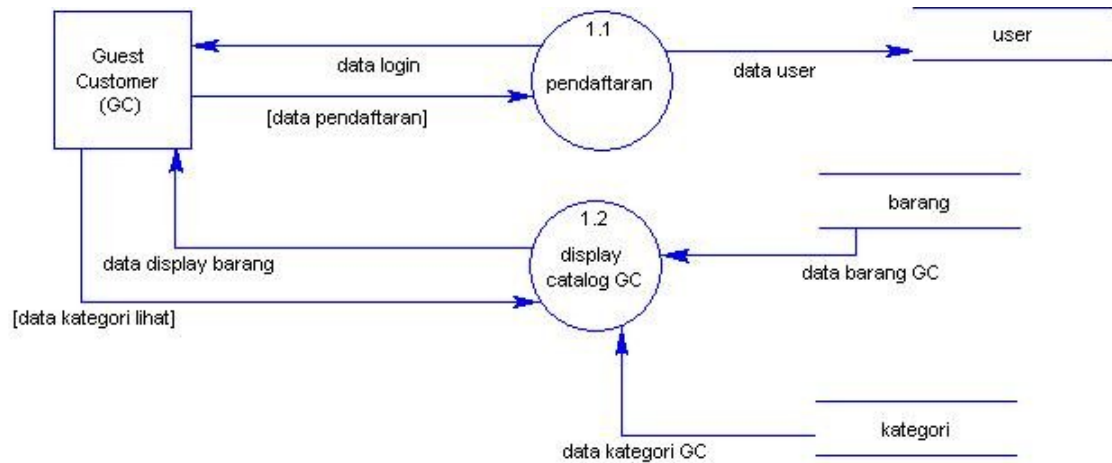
Guest Customer (GC)

data login

[data pendaftaran]

1.1

pendaftaran

data user

user

barang

1.2

display catalog GC

data display barang

data barang GC

[data kategori lihat]

kategori

data kategori GC